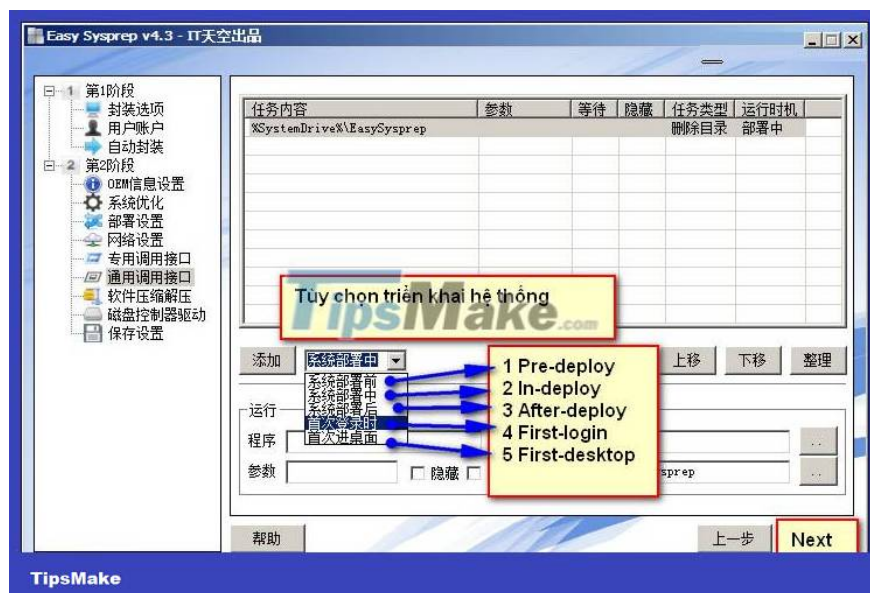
Easy Sysprep v4.3 - IT天空出品

1 第1阶段
封装选项
用户账户
自动封装
2 第2阶段
OEM信息设置
系统优化
部署设置
网络设置
专用调用接口
通用调用接口
软件压缩解压
磁盘控制器驱动
保存设置

| 任务内容 | 参数 | 等待 | 隐藏 | 任务类型 | 运行时机 |
|---|---|---|---|---|---|
| %SystemDrive%\EasySysprep | | | | 删除目录 | 部署中 |

Tùy chọn triển khai hệ thống

TipsMake.com

添加
系统部署中
系统部署前
系统部署中
系统部署后
首次登录时
首次进桌面

1 Pre-deploy
2 In-deploy
3 After-deploy
4 First-login
5 First-desktop

上移 下移 整理

运行
程序
参数
隐藏
sysprep

帮助
上一步
Next

TipsMake